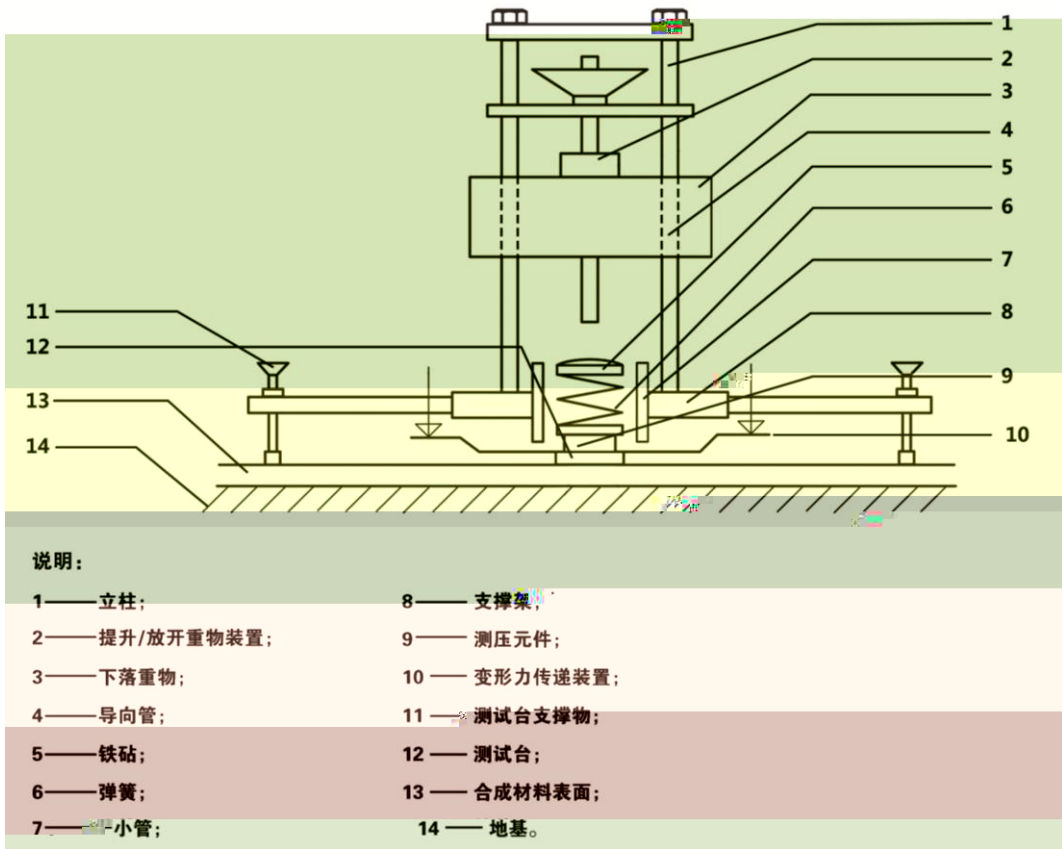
1
2
3
4
5
6
7
8
9
10
11
12
13
14

说明：

1——立柱；
2——提升/放开重物装置；
3——下落重物；
4——导向管；
5——铁砧；
6——弹簧；
7——小管；

8——支撑架；
9——测压元件；
10——变形力传递装置；
11——测试台支撑物；
12——测试台；
13——合成材料表面；
14——地基。